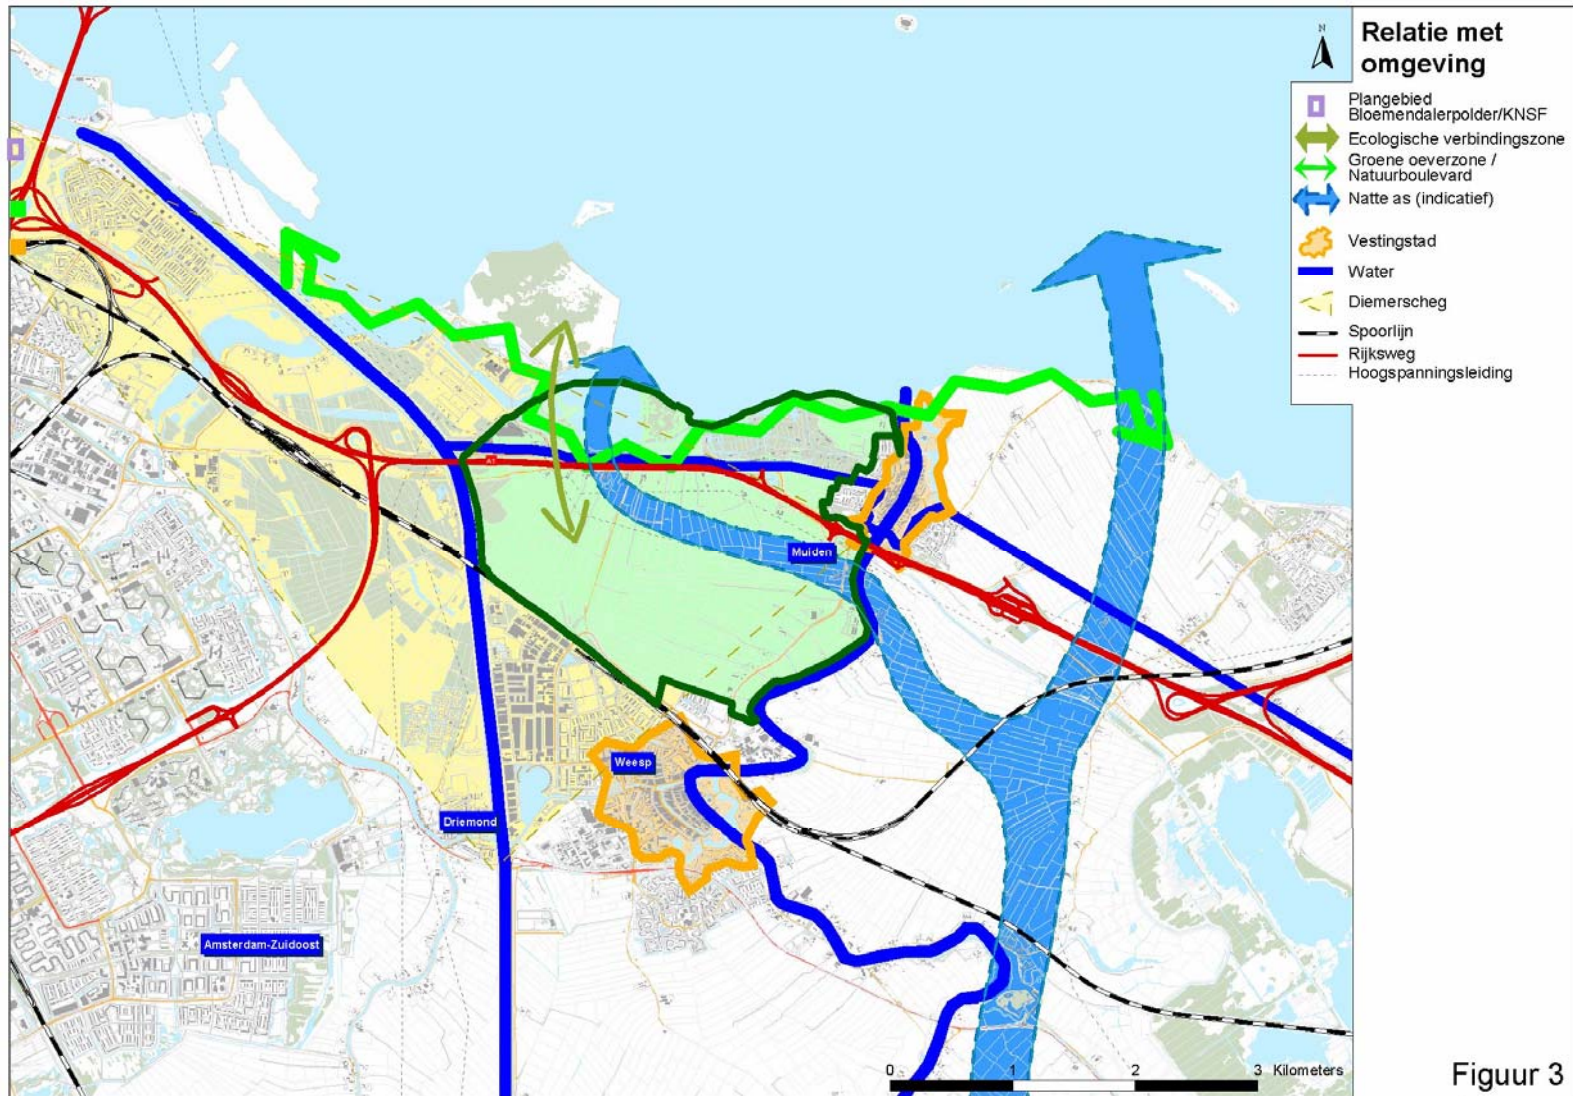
Relatie met omgeving

N

Plangebied Bloemendalerpolder/KNSF
Ecologische verbindingszone
Groene oeverzone / Natuurboulevard
Natte as (indicatief)
Vestingstad
Water
Diemerscheg
Spoorlijn
Rijksweg
Hoogspanningsleiding

A1

Muiden

Weesp

Driemond

Amsterdam-Zuidoost

0 1 2 3 Kilometers

Figuur 3